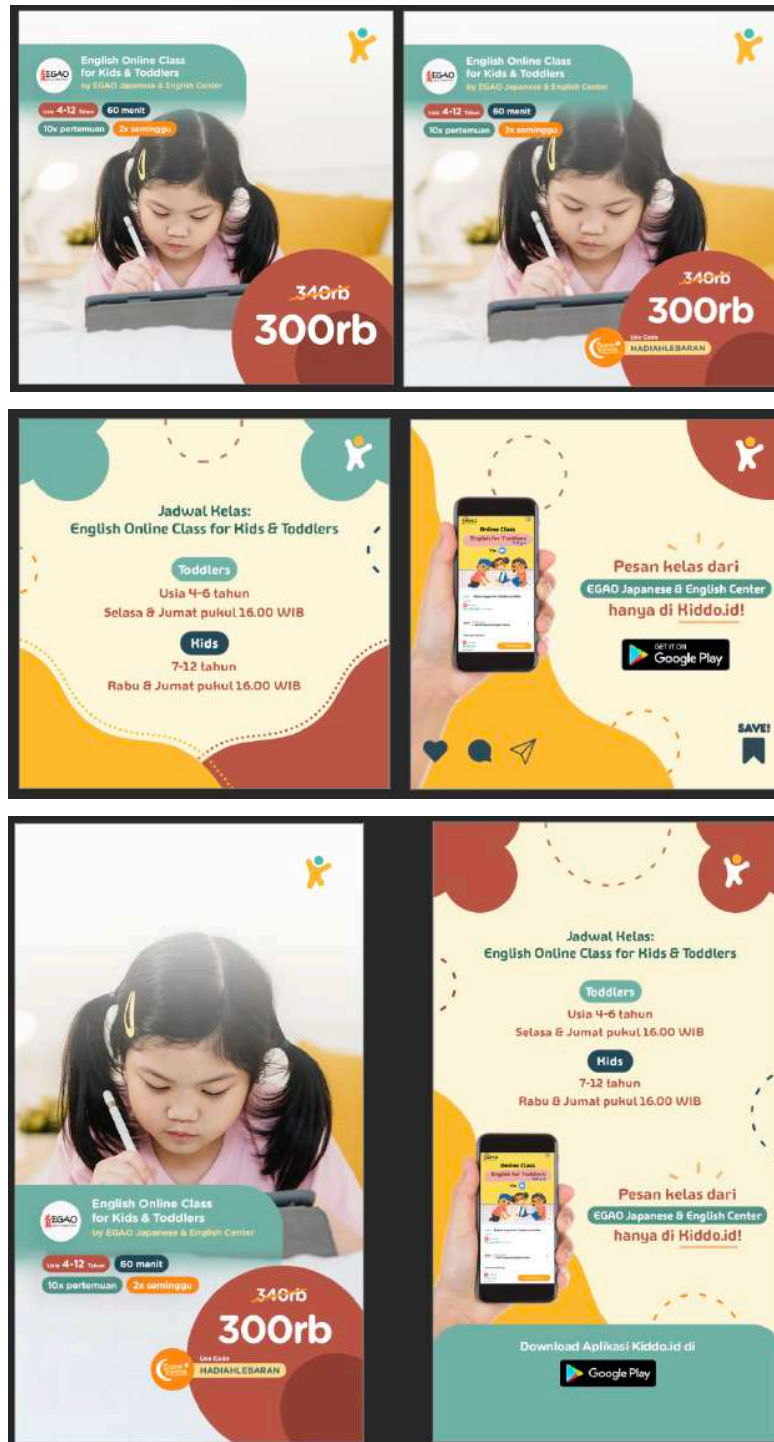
EGAO

English Online Class for Kids & Toddlers
by EGAO Japanese & English Center

Usia 4-12 tahun
60 menit
10x pertemuan
2x seminggu

340rb
300rb

EGAO

English Online Class for Kids & Toddlers
by EGAO Japanese & English Center

Usia 4-12 tahun
60 menit
10x pertemuan
2x seminggu

340rb
300rb

Use Code
HADIAHLEBARAN

Jadwal Kelas:
English Online Class for Kids & Toddlers

Toddlers
Usia 4-6 tahun
Selasa & Jumat pukul 16.00 WIB

Kids
7-12 tahun
Rabu & Jumat pukul 16.00 WIB

Online Class
English for Toddlers

Pesan kelas dari
EGAO Japanese & English Center
hanya di Kiddo.id!

GET IT ON
Google Play

SAVE!

EGAO

English Online Class for Kids & Toddlers
by EGAO Japanese & English Center

Usia 4-12 tahun
60 menit
10x pertemuan
2x seminggu

340rb
300rb

Use Code
HADIAHLEBARAN

Jadwal Kelas:
English Online Class for Kids & Toddlers

Toddlers
Usia 4-6 tahun
Selasa & Jumat pukul 16.00 WIB

Kids
7-12 tahun
Rabu & Jumat pukul 16.00 WIB

Online Class
English for Toddlers

Pesan kelas dari
EGAO Japanese & English Center
hanya di Kiddo.id!

Download Aplikasi Kiddo.id di
Google Play